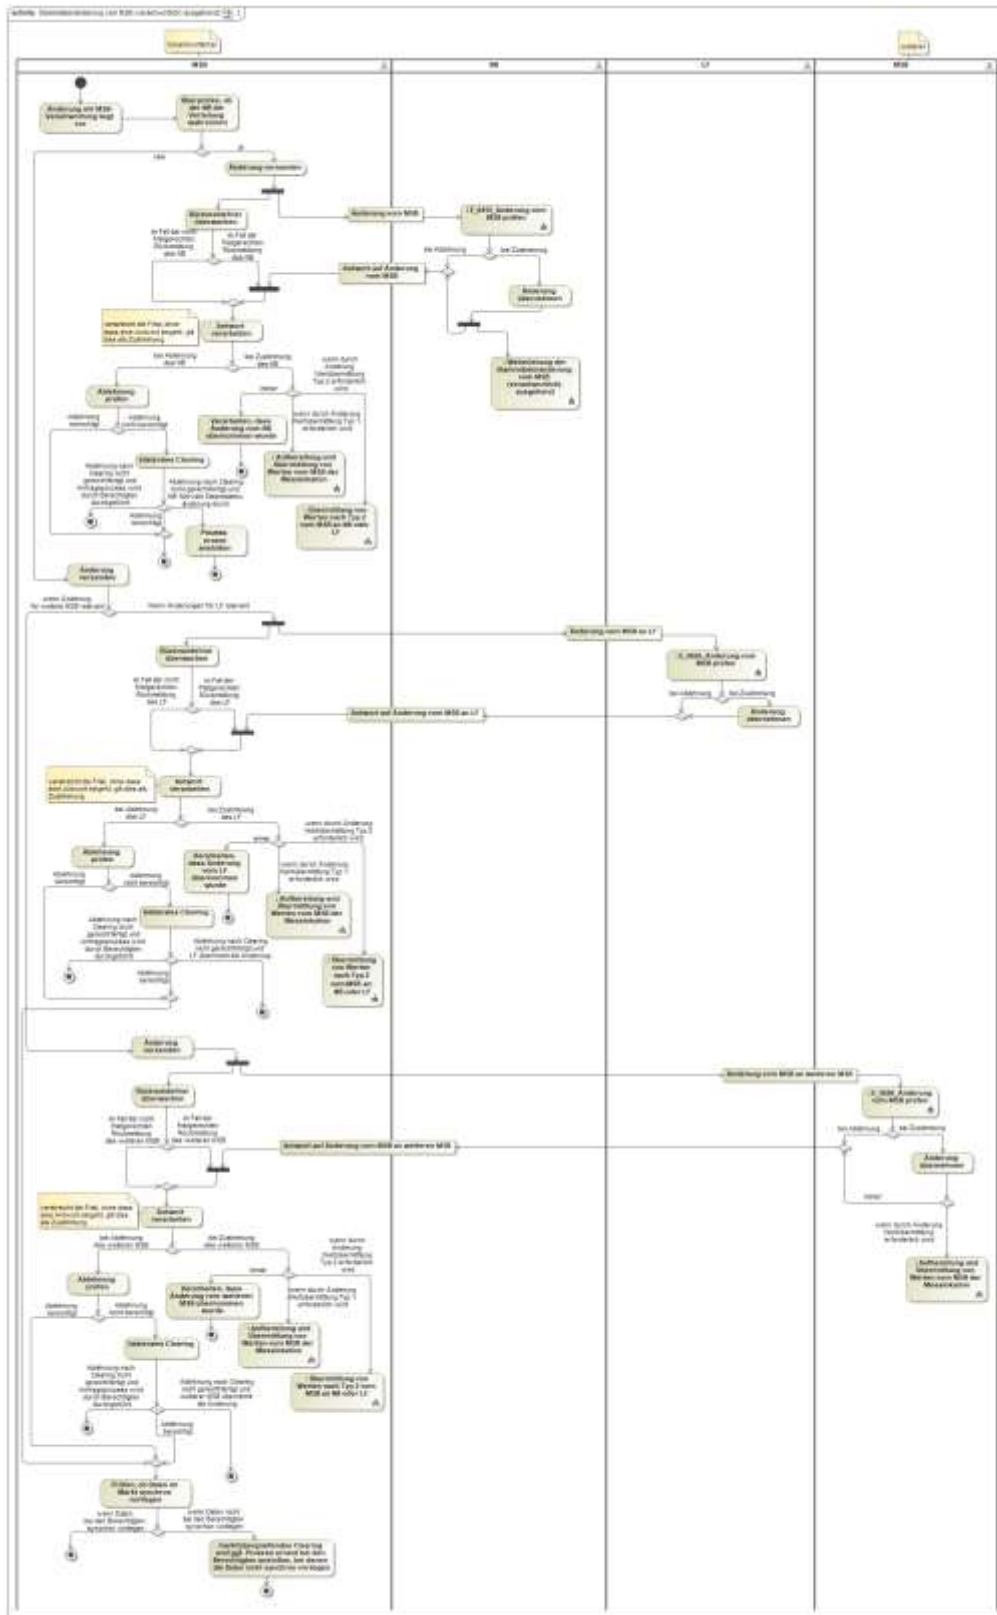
activity Stammdatenänderung vom MSB verantwortlich ausgehend

MSB

NB

LF

MSB

Änderung vom MSB

Änderung vom MSB an LF

Änderung vom MSB an weiteren MSB

Antwort auf Änderung vom MSB

Antwort auf Änderung vom MSB an LF

Antwort auf Änderung vom MSB an weiteren MSB

Änderung versenden

Stammdaten übermitteln

Antwort verarbeiten

Ablehnung prüfen

Änderung übernehmen

Ablehnung

Zustimmung

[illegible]